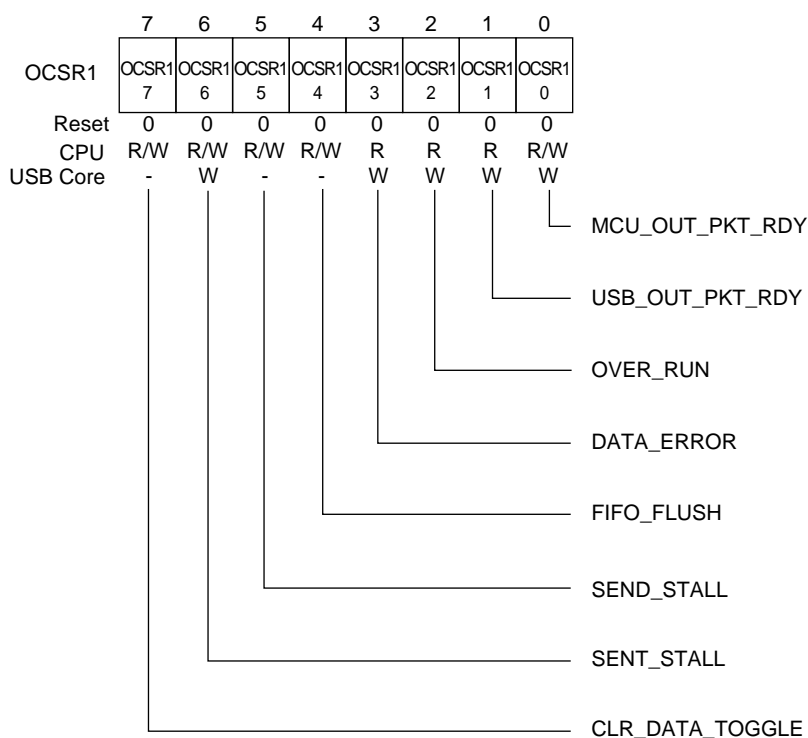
| | 7 | 6 | 5 | 4 | 3 | 2 | 1 | 0 |
|---|---|---|---|---|---|---|---|---|
| OCSR1 | OCSR1 7 | OCSR1 6 | OCSR1 5 | OCSR1 4 | OCSR1 3 | OCSR1 2 | OCSR1 1 | OCSR1 0 |
| Reset | 0 | 0 | 0 | 0 | 0 | 0 | 0 | 0 |
| CPU | R/W | R/W | R/W | R/W | R | R | R | R/W |
| USB Core | - | W | - | - | W | W | W | W |

MCU_OUT_PKT_RDY

USB_OUT_PKT_RDY

OVER_RUN

DATA_ERROR

FIFO_FLUSH

SEND_STALL

SENT_STALL

CLR_DATA_TOGGLE